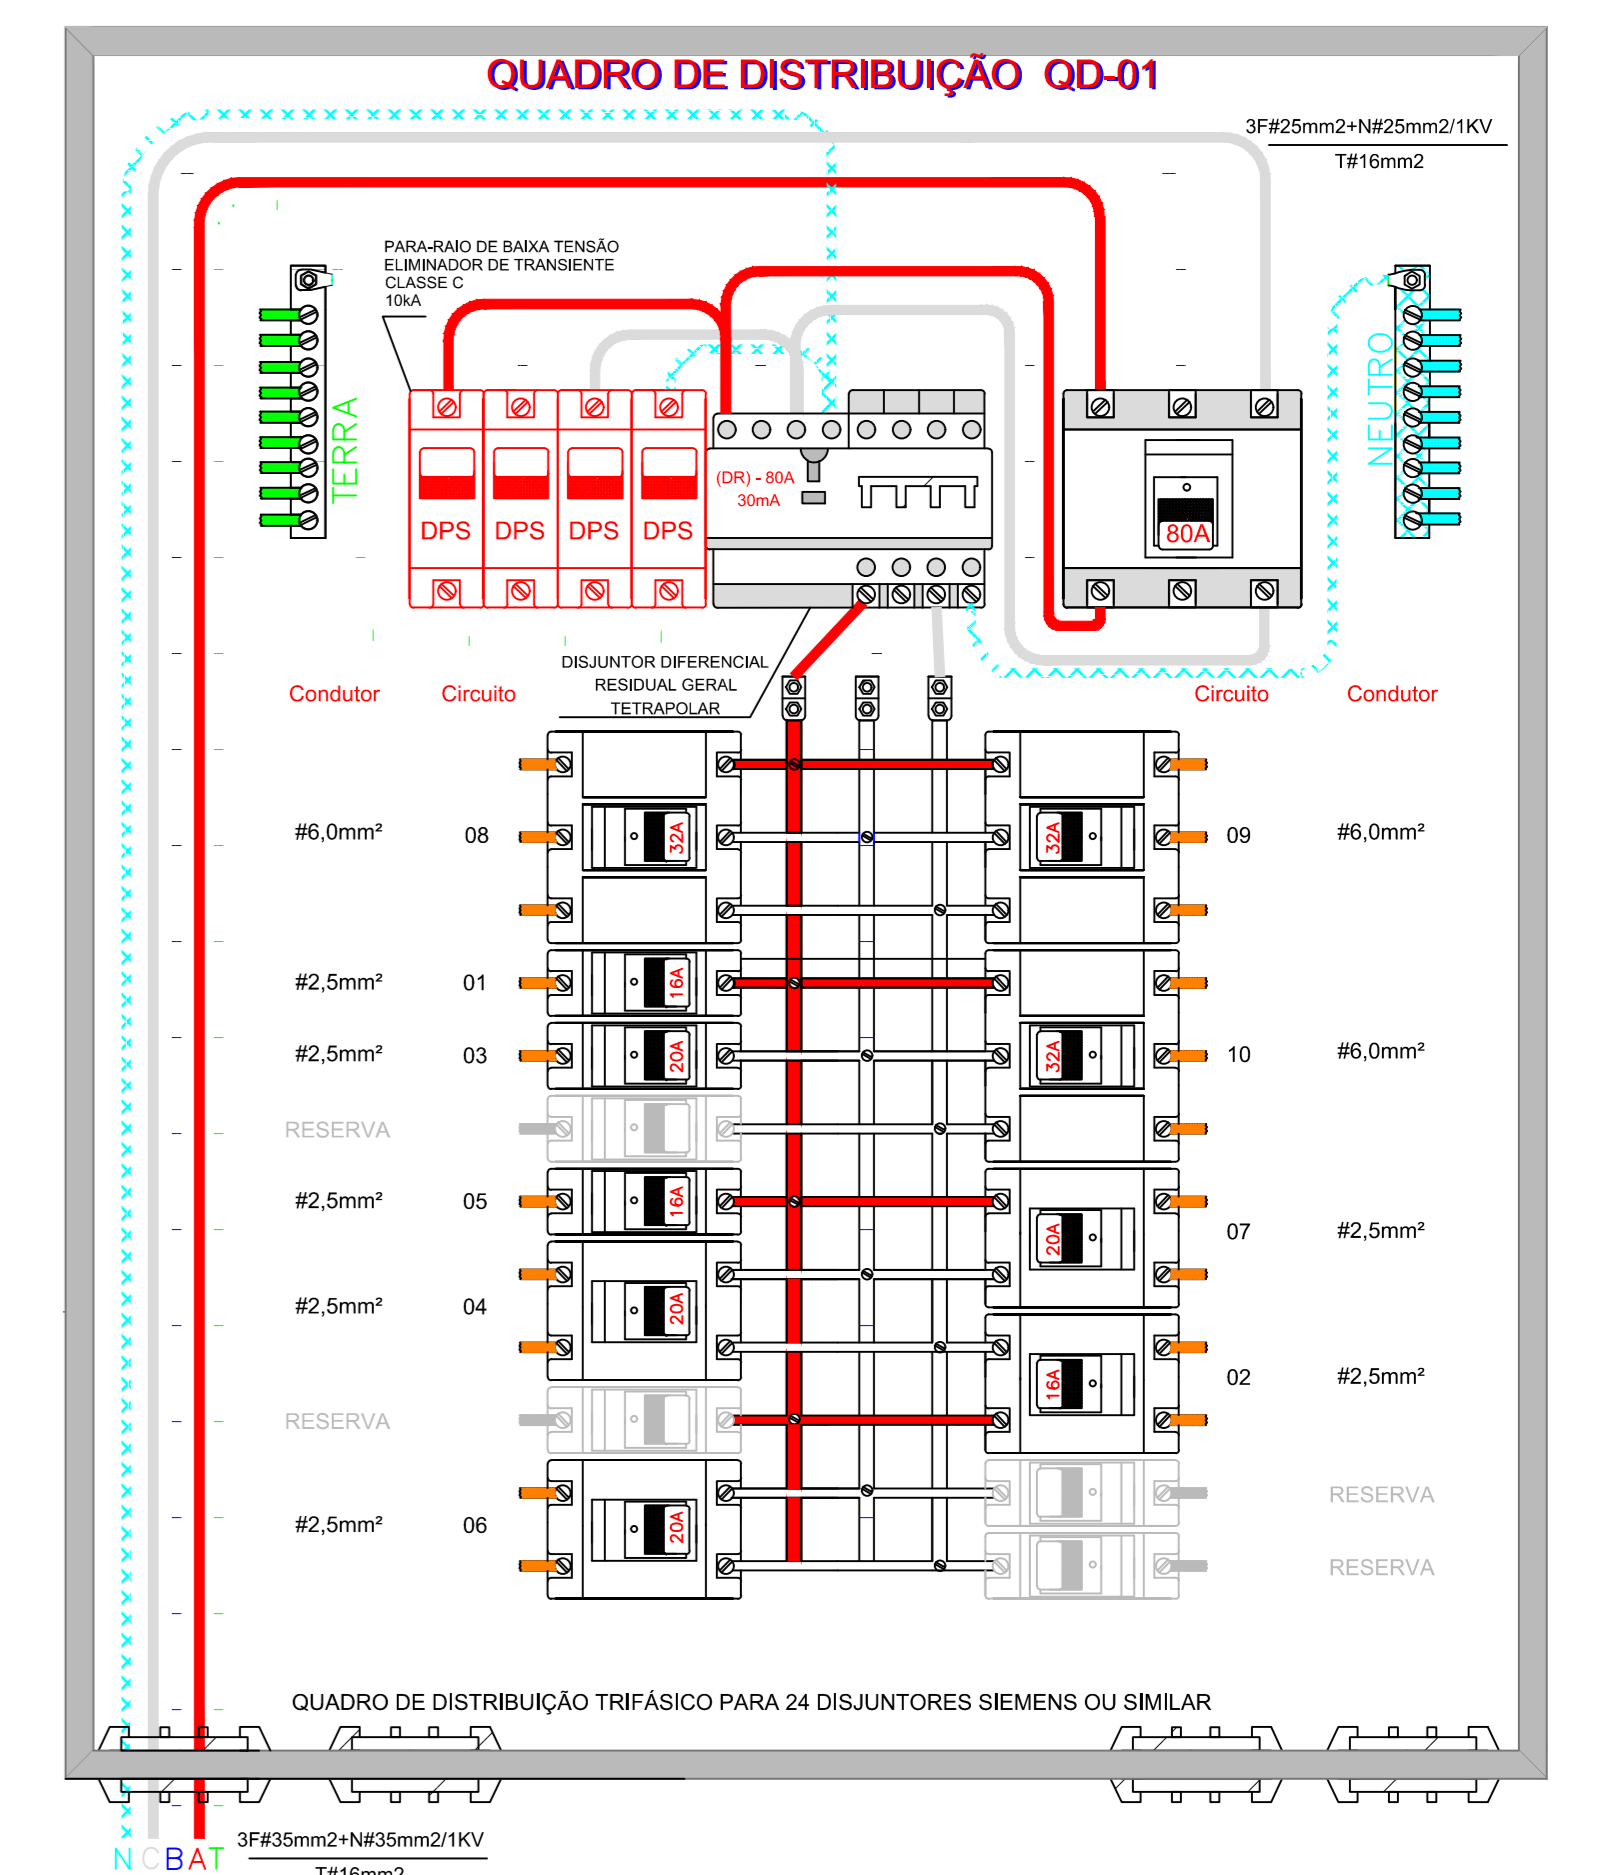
QUADRO DE DISTRIBUIÇÃO QD-01

3F#25mm2+N#25mm2/1KV
T#16mm2

PARA-RAIO DE BAIXA TENSÃO
ELIMINADOR DE TRANSIENTE
CLASSE C
10kA

TERRA

DPS DPS DPS DPS

(DR) - 80A
30mA

80A

NEUTRO

DISJUNTOR DIFERENCIAL
RESIDUAL GERAL
TETRAPOLAR

| Condutor | Circuito | | Circuito | Condutor |
|---|---|---|---|---|
| #6,0mm² | 08 | 32A / 32A | 09 | #6,0mm² |
| #2,5mm² | 01 | 16A | | |
| #2,5mm² | 03 | 20A / 32A | 10 | #6,0mm² |
| RESERVA | | | | |
| #2,5mm² | 05 | 16A / 20A | 07 | #2,5mm² |
| #2,5mm² | 04 | 20A / 16A | 02 | #2,5mm² |
| RESERVA | | | | RESERVA |
| #2,5mm² | 06 | 20A | | RESERVA |

QUADRO DE DISTRIBUIÇÃO TRIFÁSICO PARA 24 DISJUNTORES SIEMENS OU SIMILAR

N C B A T
3F#35mm2+N#35mm2/1KV
T#16mm2